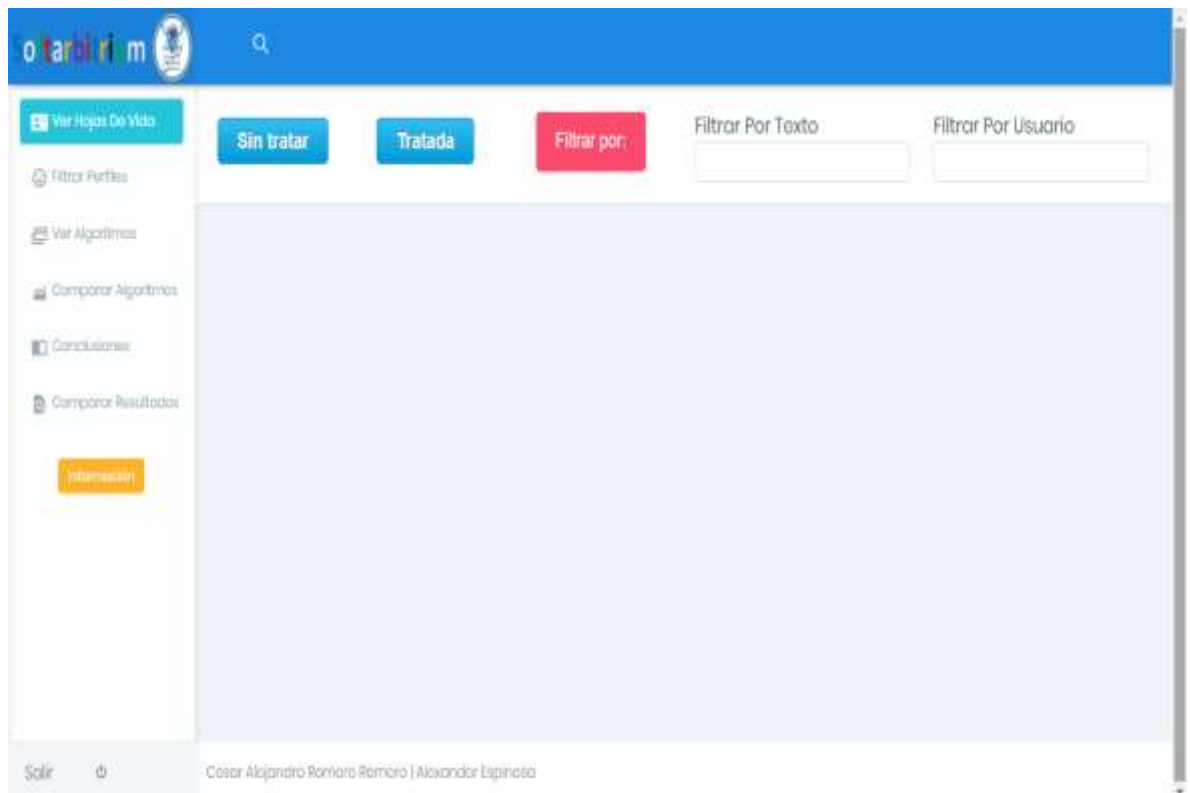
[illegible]

Ver Hojas De Vida

Filtrar Perfiles

Ver Algoritmos

Comparar Algoritmos

Conclusiones

Comparar Resultados

Información

Sin tratar

Tratada

Filtrar por:

Filtrar Por Texto

Filtrar Por Usuario

Salir

Cesar Alejandro Romero Romero | Alexander Espinosa